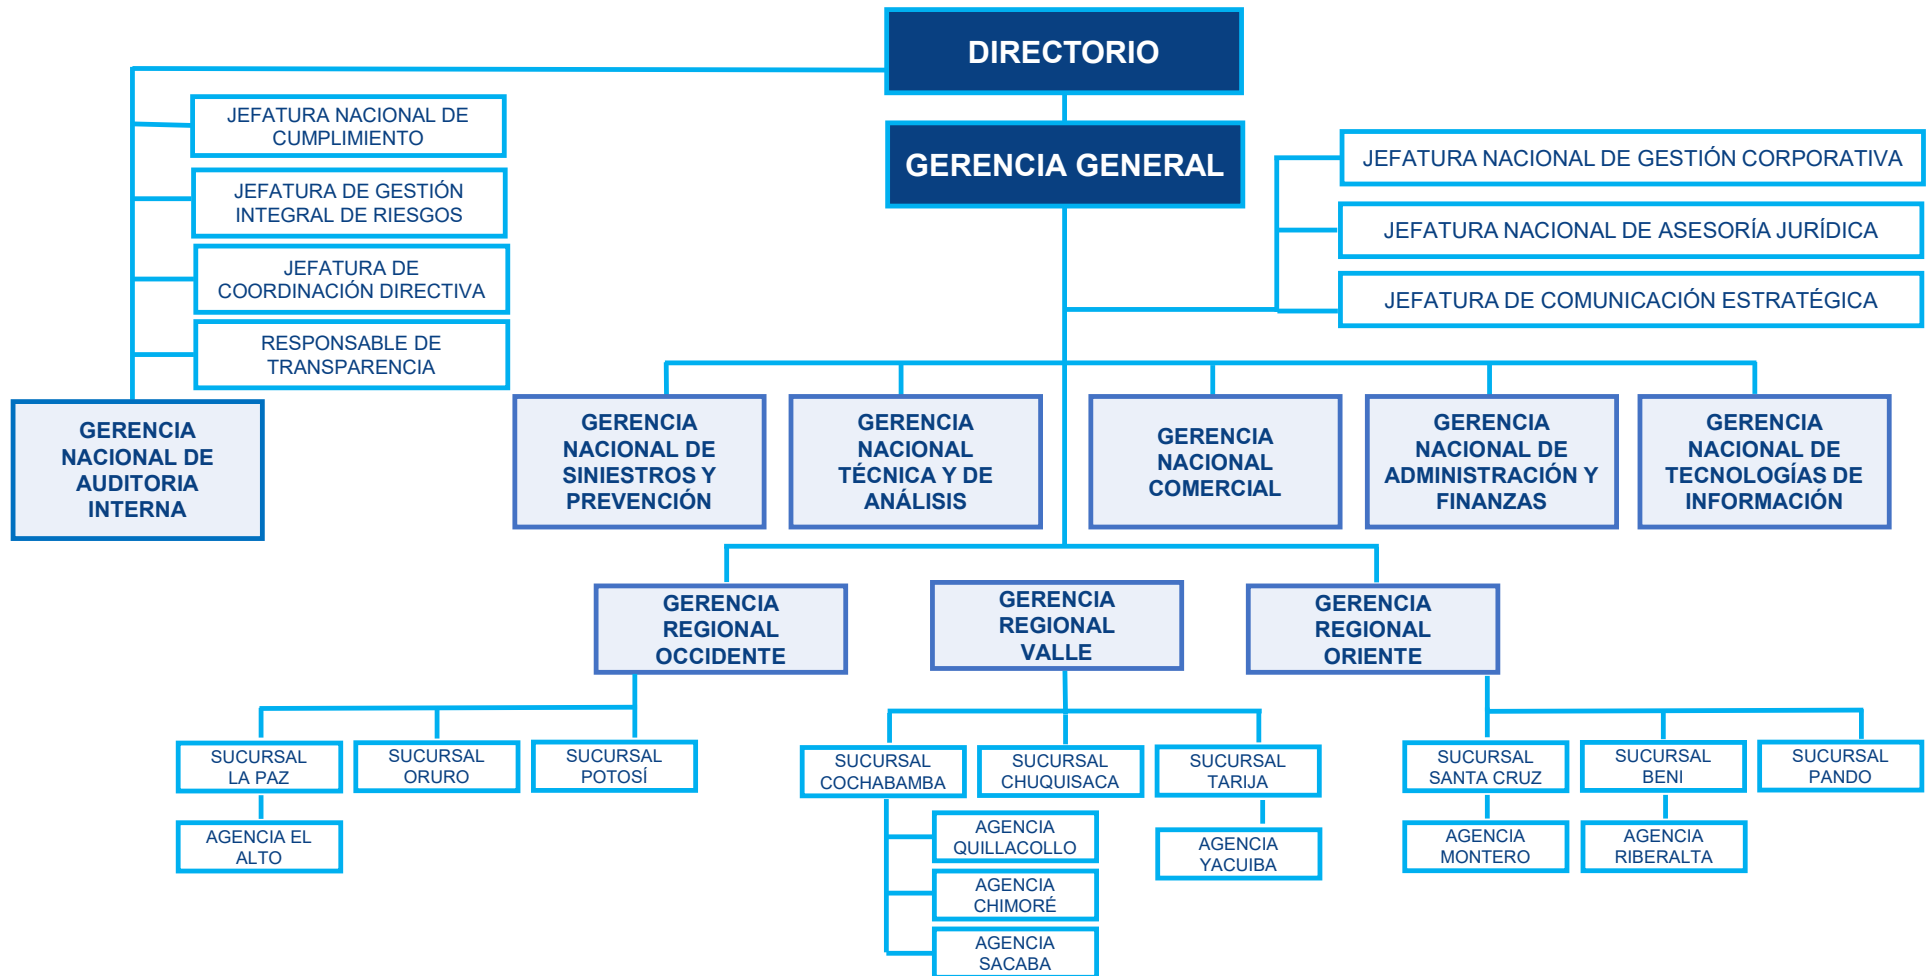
DIRECTORIO

GERENCIA GENERAL

JEFATURA NACIONAL DE CUMPLIMIENTO

JEFATURA DE GESTIÓN INTEGRAL DE RIESGOS

JEFATURA DE COORDINACIÓN DIRECTIVA

RESPONSABLE DE TRANSPARENCIA

GERENCIA NACIONAL DE AUDITORIA INTERNA

JEFATURA NACIONAL DE GESTIÓN CORPORATIVA

JEFATURA NACIONAL DE ASESORÍA JURÍDICA

JEFATURA DE COMUNICACIÓN ESTRATÉGICA

GERENCIA NACIONAL DE SINIESTROS Y PREVENCIÓN

GERENCIA NACIONAL TÉCNICA Y DE ANÁLISIS

GERENCIA NACIONAL COMERCIAL

GERENCIA NACIONAL DE ADMINISTRACIÓN Y FINANZAS

GERENCIA NACIONAL DE TECNOLOGÍAS DE INFORMACIÓN

GERENCIA REGIONAL OCCIDENTE

GERENCIA REGIONAL VALLE

GERENCIA REGIONAL ORIENTE

SUCURSAL LA PAZ

AGENCIA EL ALTO

SUCURSAL ORURO

SUCURSAL POTOSÍ

SUCURSAL COCHABAMBA

AGENCIA QUILLACOLLO

AGENCIA CHIMORÉ

AGENCIA SACABA

SUCURSAL CHUQUISACA

SUCURSAL TARIJA

AGENCIA YACUIBA

SUCURSAL SANTA CRUZ

AGENCIA MONTERO

SUCURSAL BENI

AGENCIA RIBERALTA

SUCURSAL PANDO